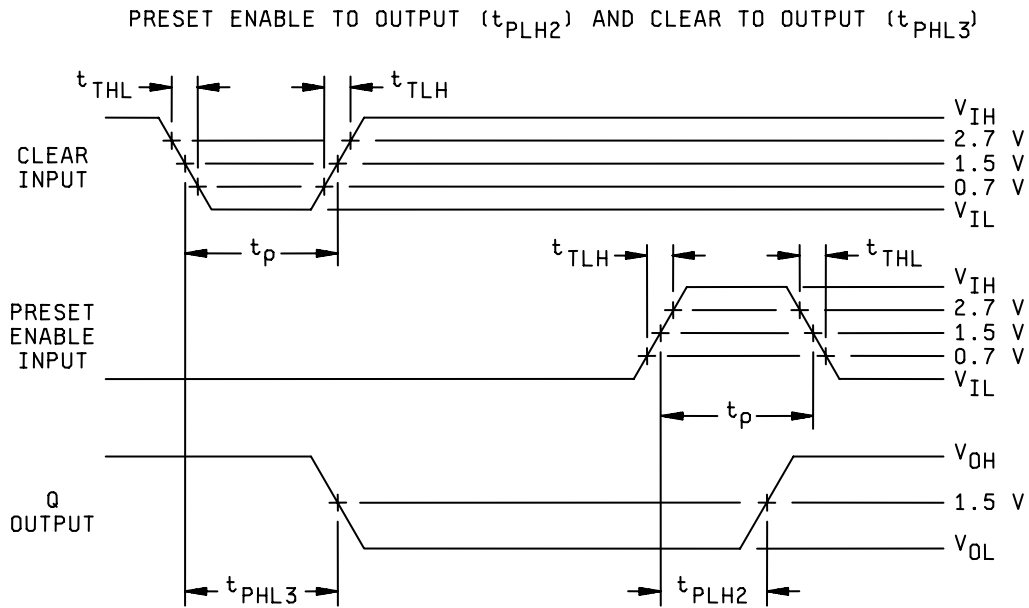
PRESET ENABLE TO OUTPUT ($t_{PLH2}$) AND CLEAR TO OUTPUT ($t_{PHL3}$)

$t_{THL}$

$t_{TLH}$

CLEAR INPUT

$V_{IH}$
2.7 V
1.5 V
0.7 V
$V_{IL}$

$t_{p}$

$t_{TLH}$

$t_{THL}$

PRESET ENABLE INPUT

$V_{IH}$
2.7 V
1.5 V
0.7 V
$V_{IL}$

$t_{p}$

Q OUTPUT

$V_{OH}$
1.5 V
$V_{OL}$

$t_{PHL3}$

$t_{PLH2}$